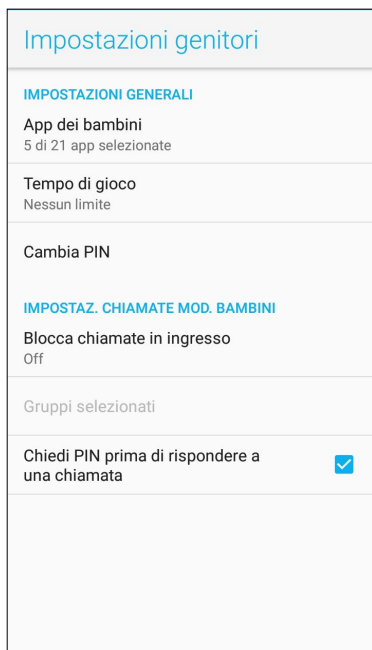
Impostazioni genitori

IMPOSTAZIONI GENERALI

App dei bambini
5 di 21 app selezionate

Tempo di gioco
Nessun limite

Cambia PIN

IMPOSTAZ. CHIAMATE MOD. BAMBINI

Blocca chiamate in ingresso
Off

Gruppi selezionati

Chiedi PIN prima di rispondere a una chiamata